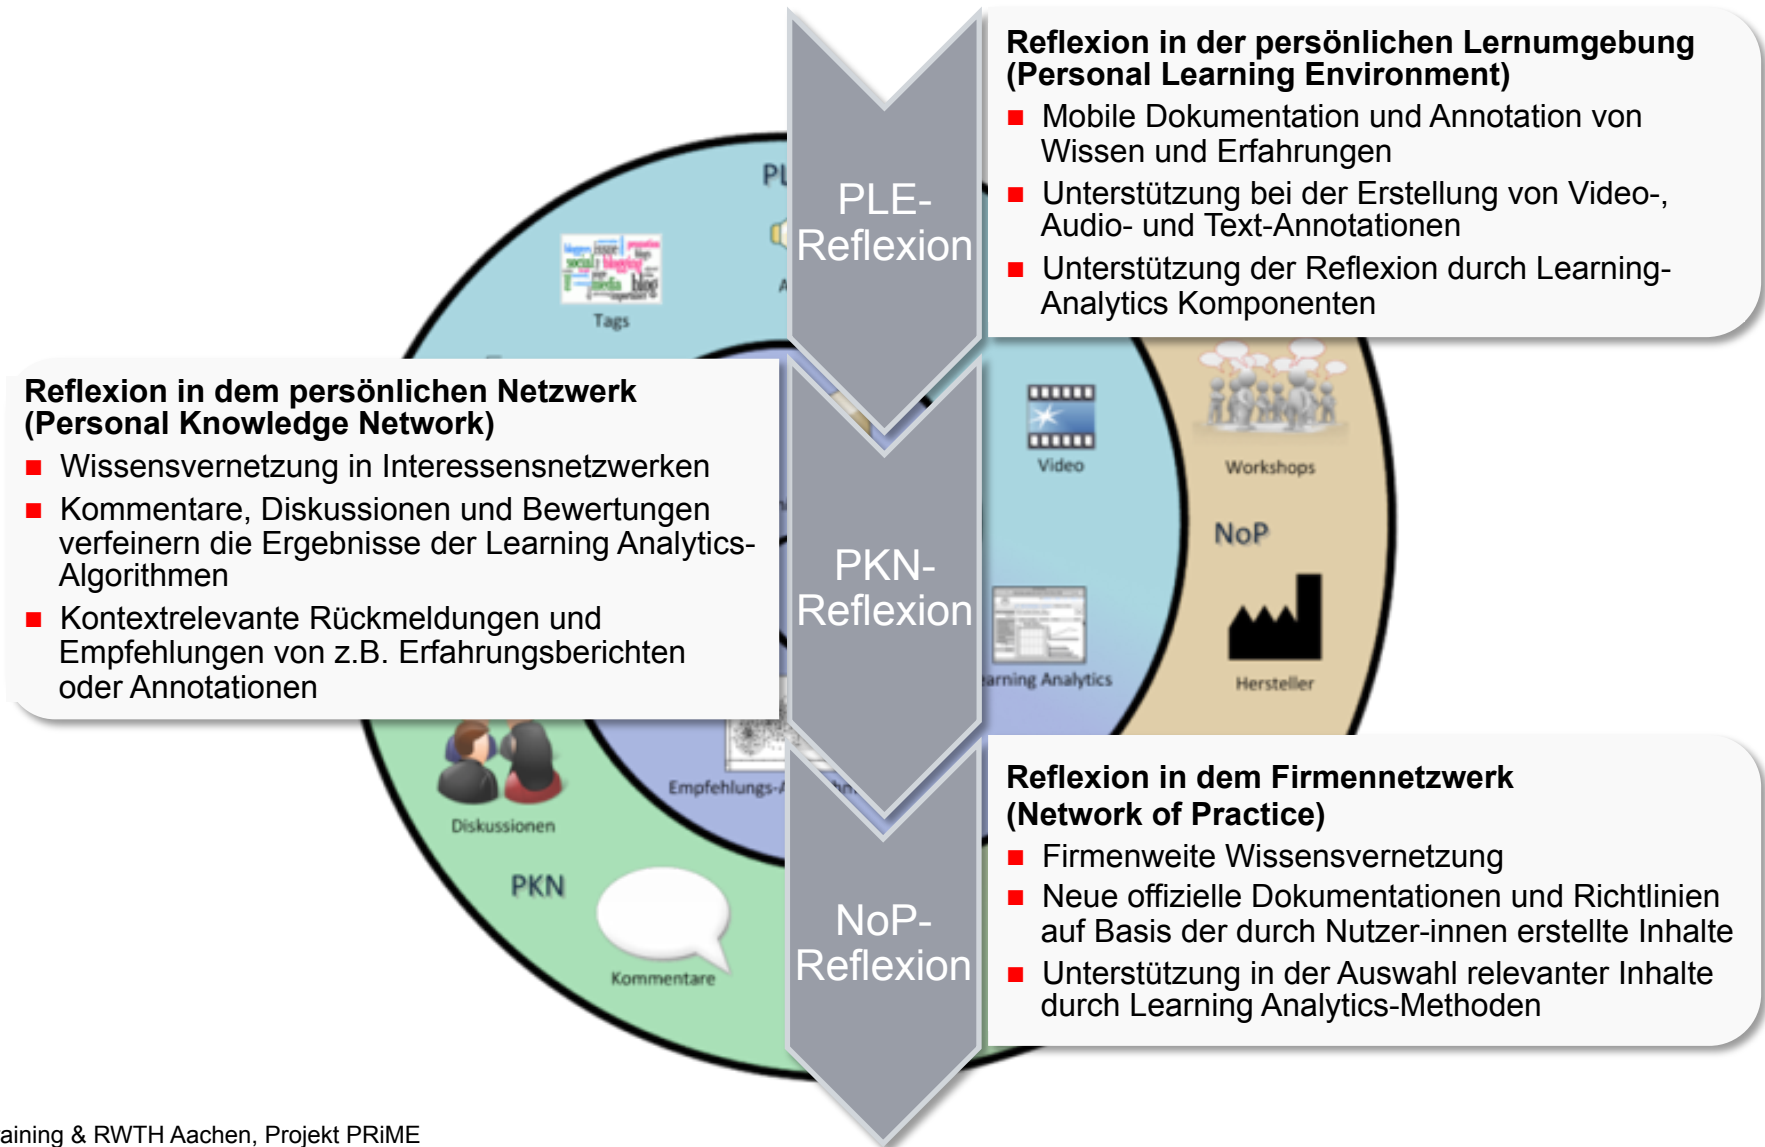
PL

Tags

PLE-Reflexion

Reflexion in der persönlichen Lernumgebung (Personal Learning Environment)

Mobile Dokumentation und Annotation von Wissen und Erfahrungen

Unterstützung bei der Erstellung von Video-, Audio- und Text-Annotationen

Unterstützung der Reflexion durch Learning-Analytics Komponenten

Reflexion in dem persönlichen Netzwerk (Personal Knowledge Network)

Wissensvernetzung in Interessensnetzwerken

Kommentare, Diskussionen und Bewertungen verfeinern die Ergebnisse der Learning Analytics-Algorithmen

Kontextrelevante Rückmeldungen und Empfehlungen von z.B. Erfahrungsberichten oder Annotationen

PKN-Reflexion

Video

Workshops

NoP

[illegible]arning Analytics

Hersteller

Diskussionen

Empfehlungs-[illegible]

PKN

Kommentare

NoP-Reflexion

Reflexion in dem Firmennetzwerk (Network of Practice)

Firmenweite Wissensvernetzung

Neue offizielle Dokumentationen und Richtlinien auf Basis der durch Nutzer-innen erstellte Inhalte

Unterstützung in der Auswahl relevanter Inhalte durch Learning Analytics-Methoden

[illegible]aining & RWTH Aachen, Projekt PRiME